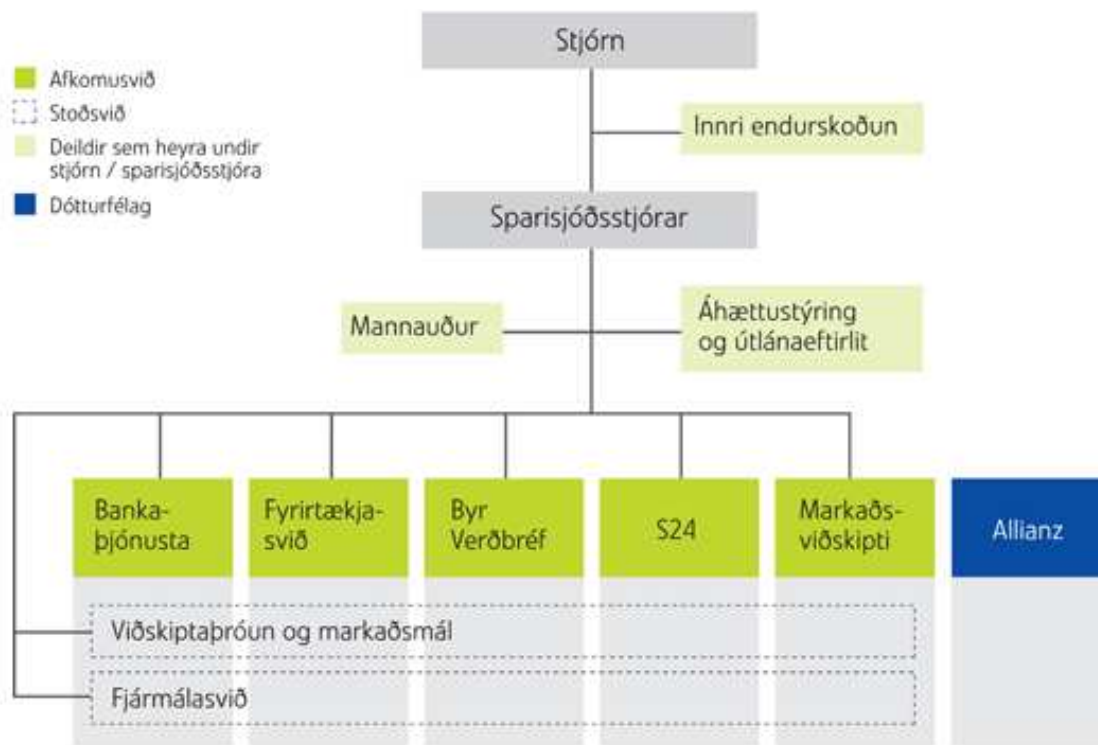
Afkomusvið
Stoðsvið
Deildir sem heyra undir stjórn / sparisjóðsstjóra
Dótturfélag

Stjórn

Innri endurskoðun

Sparisjóðsstjórar

Mannauður

Áhættustýring og útlánaeftirlit

Bankaþjónusta

Fyrirtækjasvið

Byr Verðbréf

S24

Markaðsviðskipti

Allianz

Viðskiptaþróun og markaðsmál

Fjármálasvið